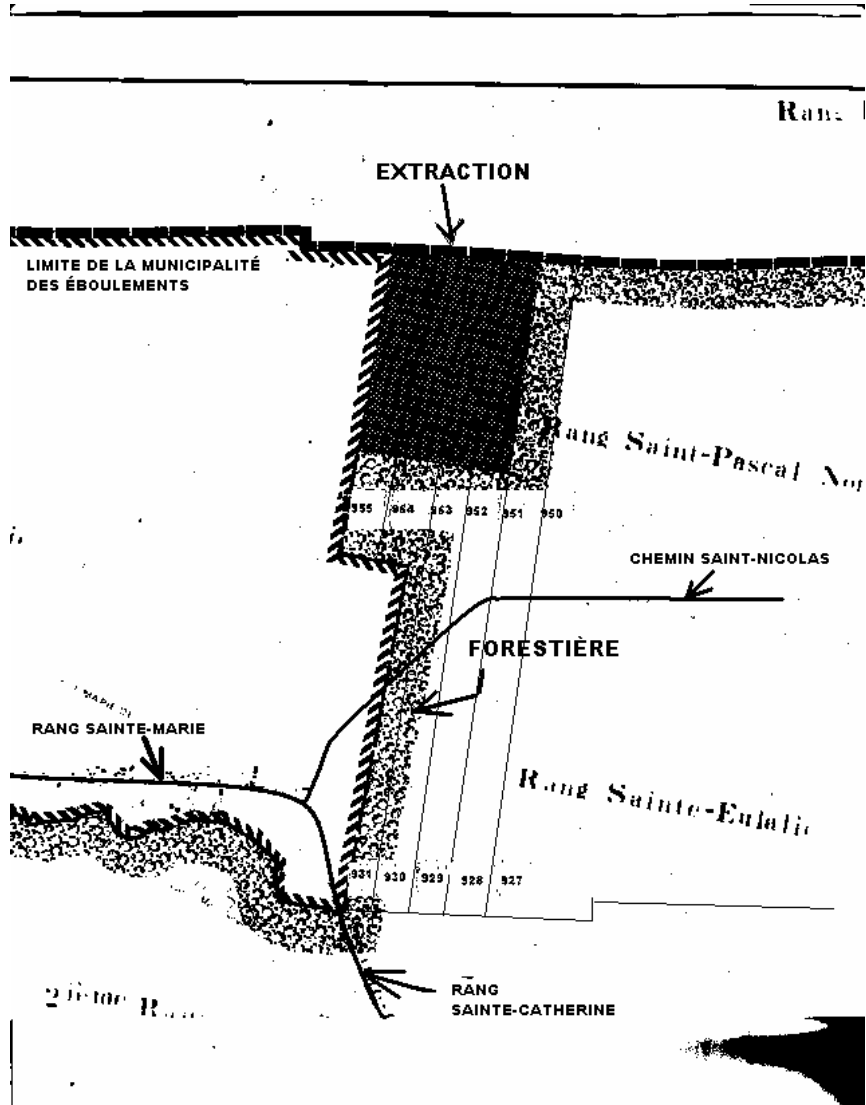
Ran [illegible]

EXTRACTION

LIMITE DE LA MUNICIPALITÉ DES ÉBOULEMENTS

Rang Saint-Pascal No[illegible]

955 954 953 952 951 950

CHEMIN SAINT-NICOLAS

FORESTIÈRE

RANG SAINTE-MARIE

Rang Sainte-Eulalie

931 930 929 928 927

2ième Ra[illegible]

RANG SAINTE-CATHERINE